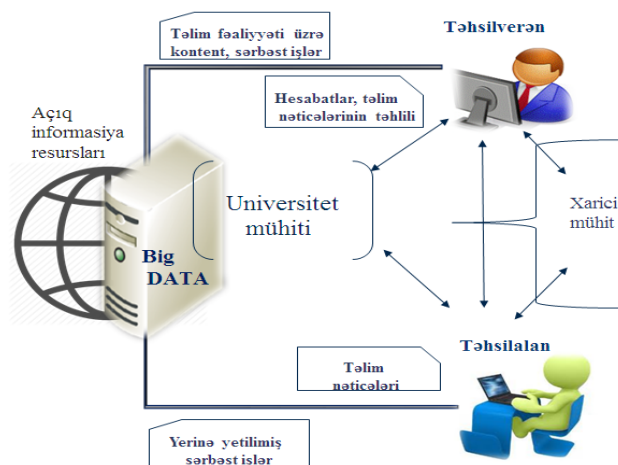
Təlim fəaliyyəti üzrə kontent, sərbəst işlər

Təhsilverən

Hesabatlar, təlim nəticələrinin təhlili

Açıq informasiya resursları

Universitet mühiti

Xarici mühit

Big DATA

Təhsilalan

Təlim nəticələri

Yerinə yetilimiş sərbəst işlər